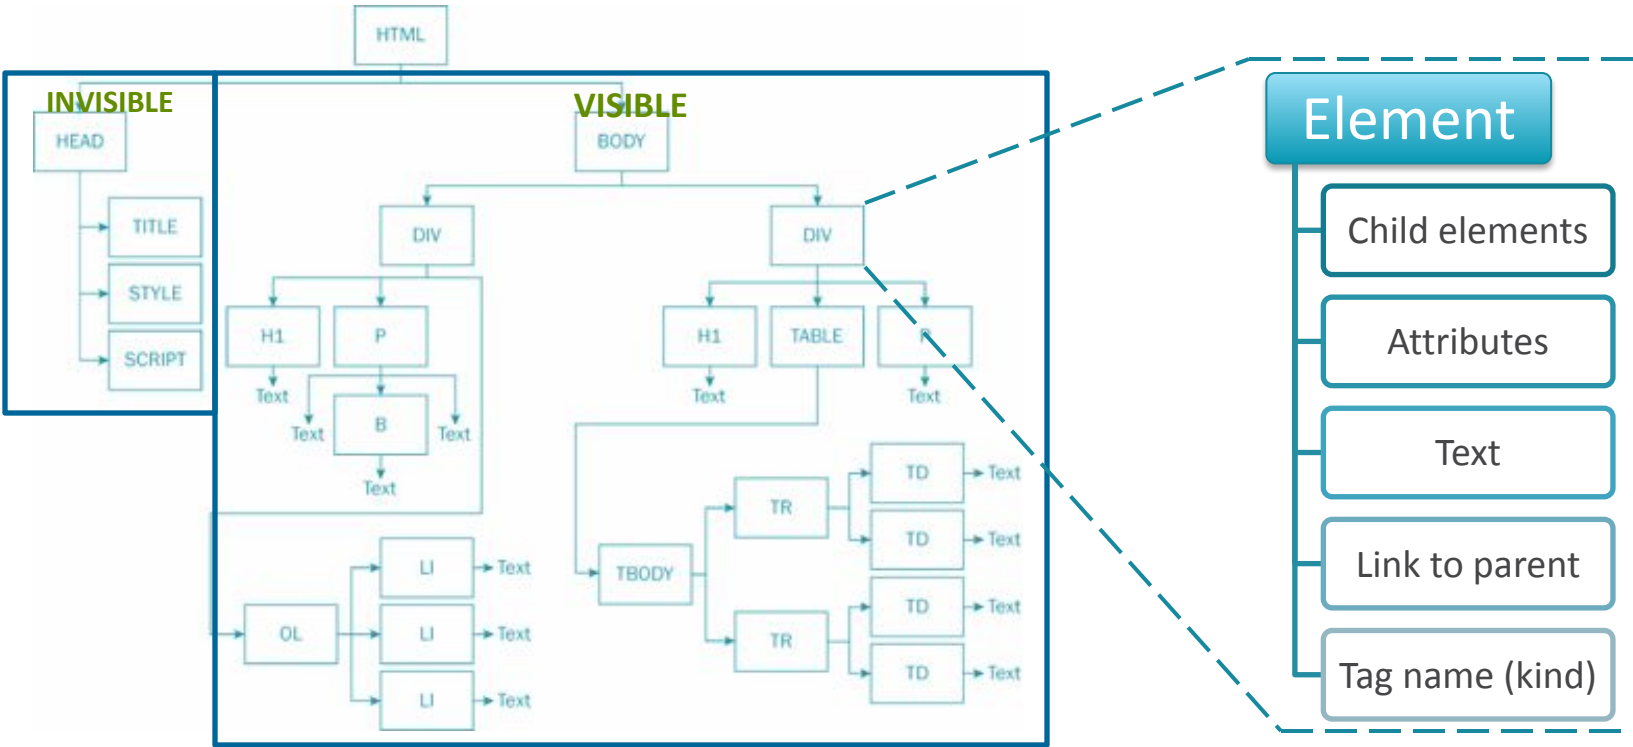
HTML

INVISIBLE

HEAD

TITLE

STYLE

SCRIPT

VISIBLE

BODY

DIV

DIV

H1

P

H1

TABLE

P

Text

Text

B

Text

Text

Text

Text

TBODY

TR

TD

Text

TD

Text

TR

TD

Text

TD

Text

OL

LI

Text

LI

Text

LI

Text

Element

Child elements

Attributes

Text

Link to parent

Tag name (kind)